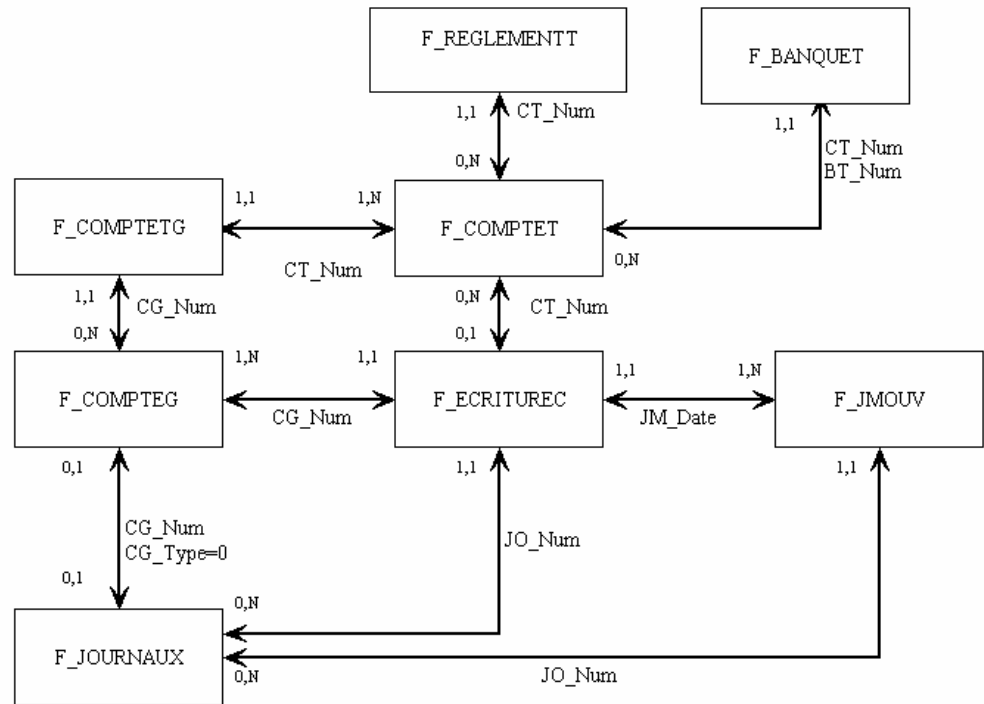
F_REGLEMENTT

F_BANQUET

1,1
CT_Num
0,N

1,1
CT_Num
BT_Num

F_COMPTETG
1,1
1,N
F_COMPTET
CT_Num
0,N

1,1
CG_Num
0,N

0,N
CT_Num
0,1

F_COMPTEG
1,N
1,1
F_ECRITUREC
1,1
1,N
F_JMOUV
CG_Num
JM_Date

0,1
1,1
1,1

CG_Num
CG_Type=0
JO_Num

0,1
0,N

F_JOURNAUX
0,N
JO_Num